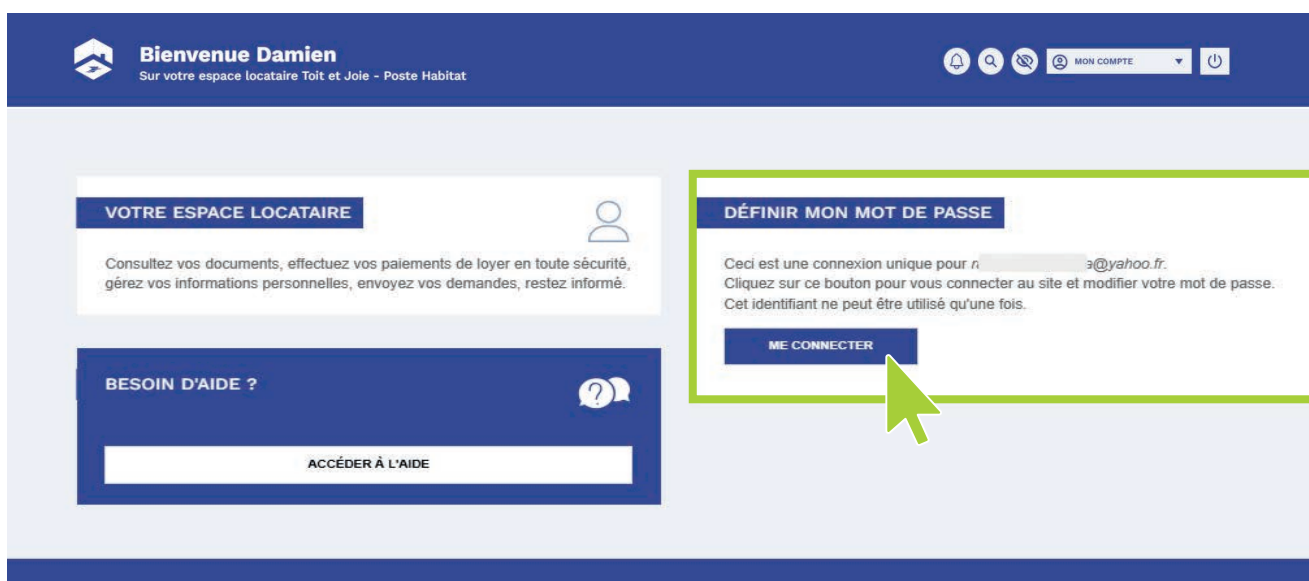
Bienvenue Damien
Sur votre espace locataire Toit et Joie - Poste Habitat

MON COMPTE

VOTRE ESPACE LOCATAIRE

Consultez vos documents, effectuez vos paiements de loyer en toute sécurité, gérez vos informations personnelles, envoyez vos demandes, restez informé.

BESOIN D'AIDE ?

ACCÉDER À L'AIDE

DÉFINIR MON MOT DE PASSE

Ceci est une connexion unique pour r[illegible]a@yahoo.fr.
Cliquez sur ce bouton pour vous connecter au site et modifier votre mot de passe.
Cet identifiant ne peut être utilisé qu'une fois.

ME CONNECTER